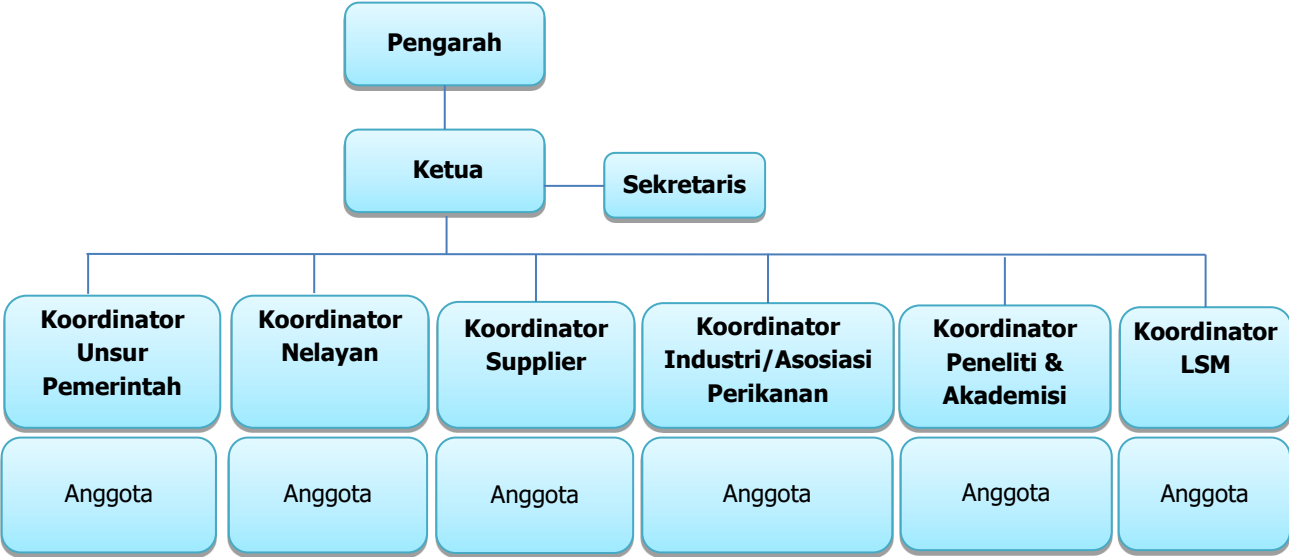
Pengarah

Ketua

Sekretaris

Koordinator Unsur Pemerintah

Anggota

Koordinator Nelayan

Anggota

Koordinator Supplier

Anggota

Koordinator Industri/Asosiasi Perikanan

Anggota

Koordinator Peneliti & Akademisi

Anggota

Koordinator LSM

Anggota